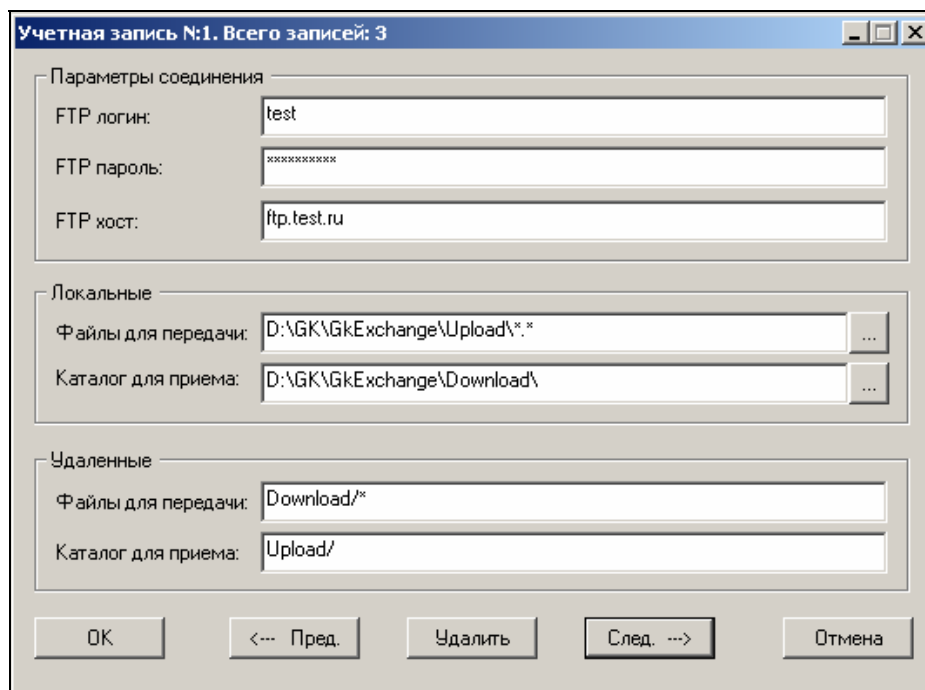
Учетная запись N:1. Всего записей: 3

Параметры соединения

FTP логин: test

FTP пароль: **********

FTP хост: ftp.test.ru

Локальные

Файлы для передачи: D:\GK\GkExchange\Upload\*.* ...

Каталог для приема: D:\GK\GkExchange\Download\ ...

Удаленные

Файлы для передачи: Download/*

Каталог для приема: Upload/

OK | <--- Пред. | Удалить | След. ---> | Отмена